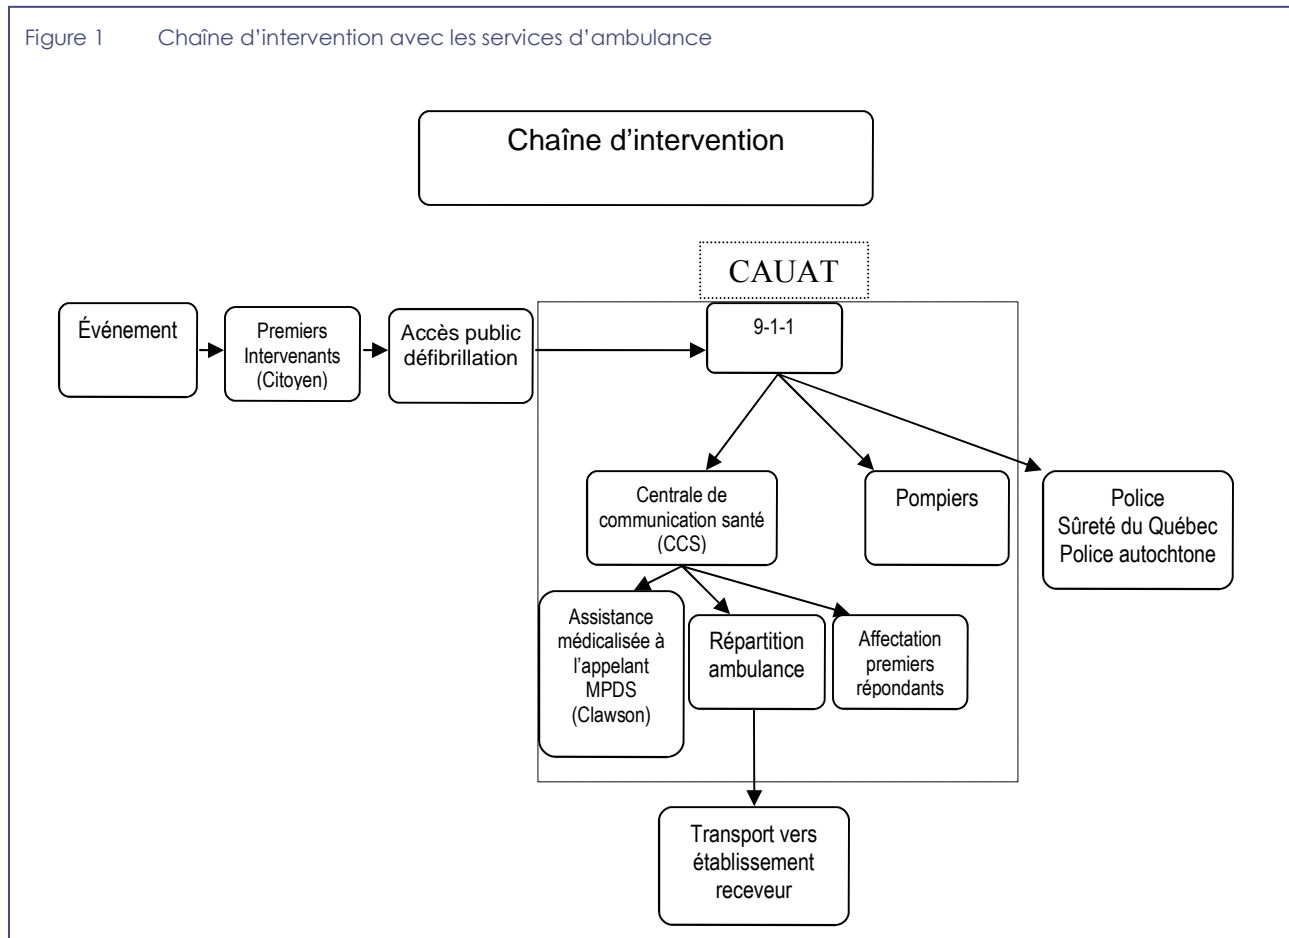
Figure 1 Chaîne d'intervention avec les services d'ambulance

Chaîne d'intervention

CAUAT

Événement

Premiers Intervenants (Citoyen)

Accès public défibrillation

9-1-1

Centrale de communication santé (CCS)

Pompiers

Police Sûreté du Québec Police autochtone

Assistance médicalisée à l'appelant MPDS (Clawson)

Répartition ambulance

Affectation premiers répondants

Transport vers établissement receveur